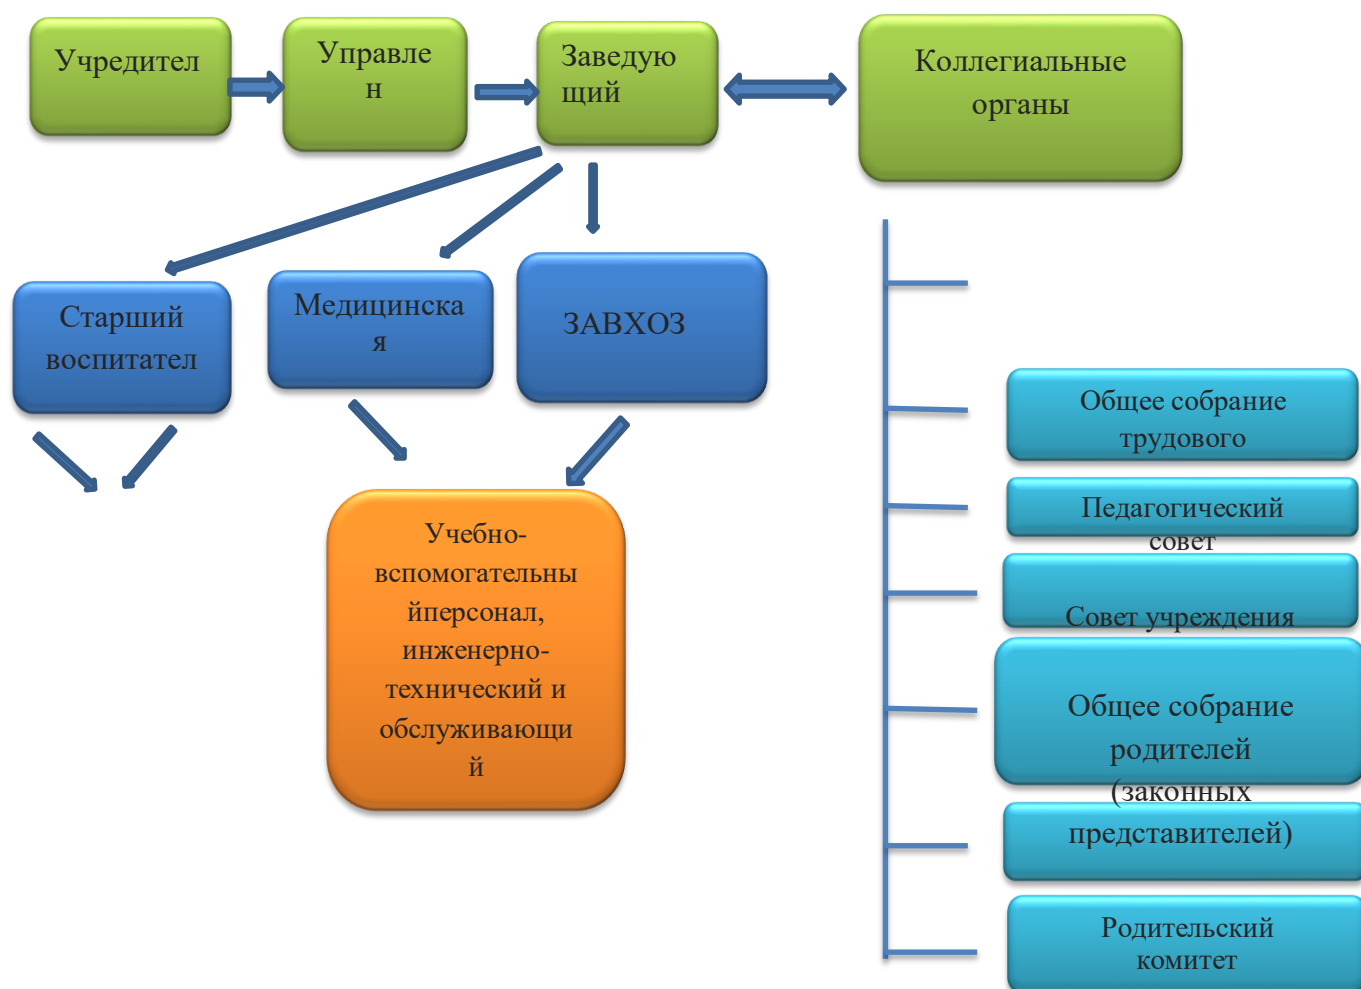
Учредител

Управлен

Заведующий

Коллегиальные органы

Старший воспитател

Медицинская

ЗАВХОЗ

Общее собрание трудового

Педагогический совет

Совет учреждения

Общее собрание родителей (законных представителей)

Родительский комитет

Учебно-вспомогательныйперсонал, инженерно-технический и обслуживающий